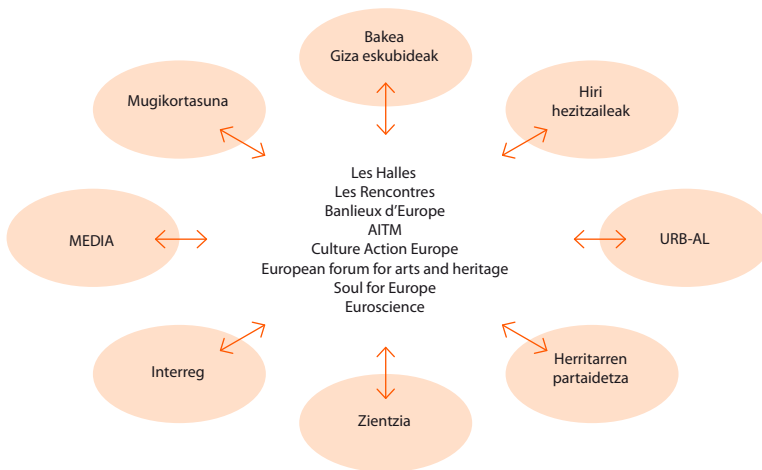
Bakea
Giza eskubideak

Mugikortasuna

Hiri
hezitzaileak

Les Halles
Les Rencontres
Banlieux d'Europe
AITM
Culture Action Europe
European forum for arts and heritage
Soul for Europe
Euroscience

MEDIA

URB-AL

Interreg

Herritarren
partaidetza

Zientzia